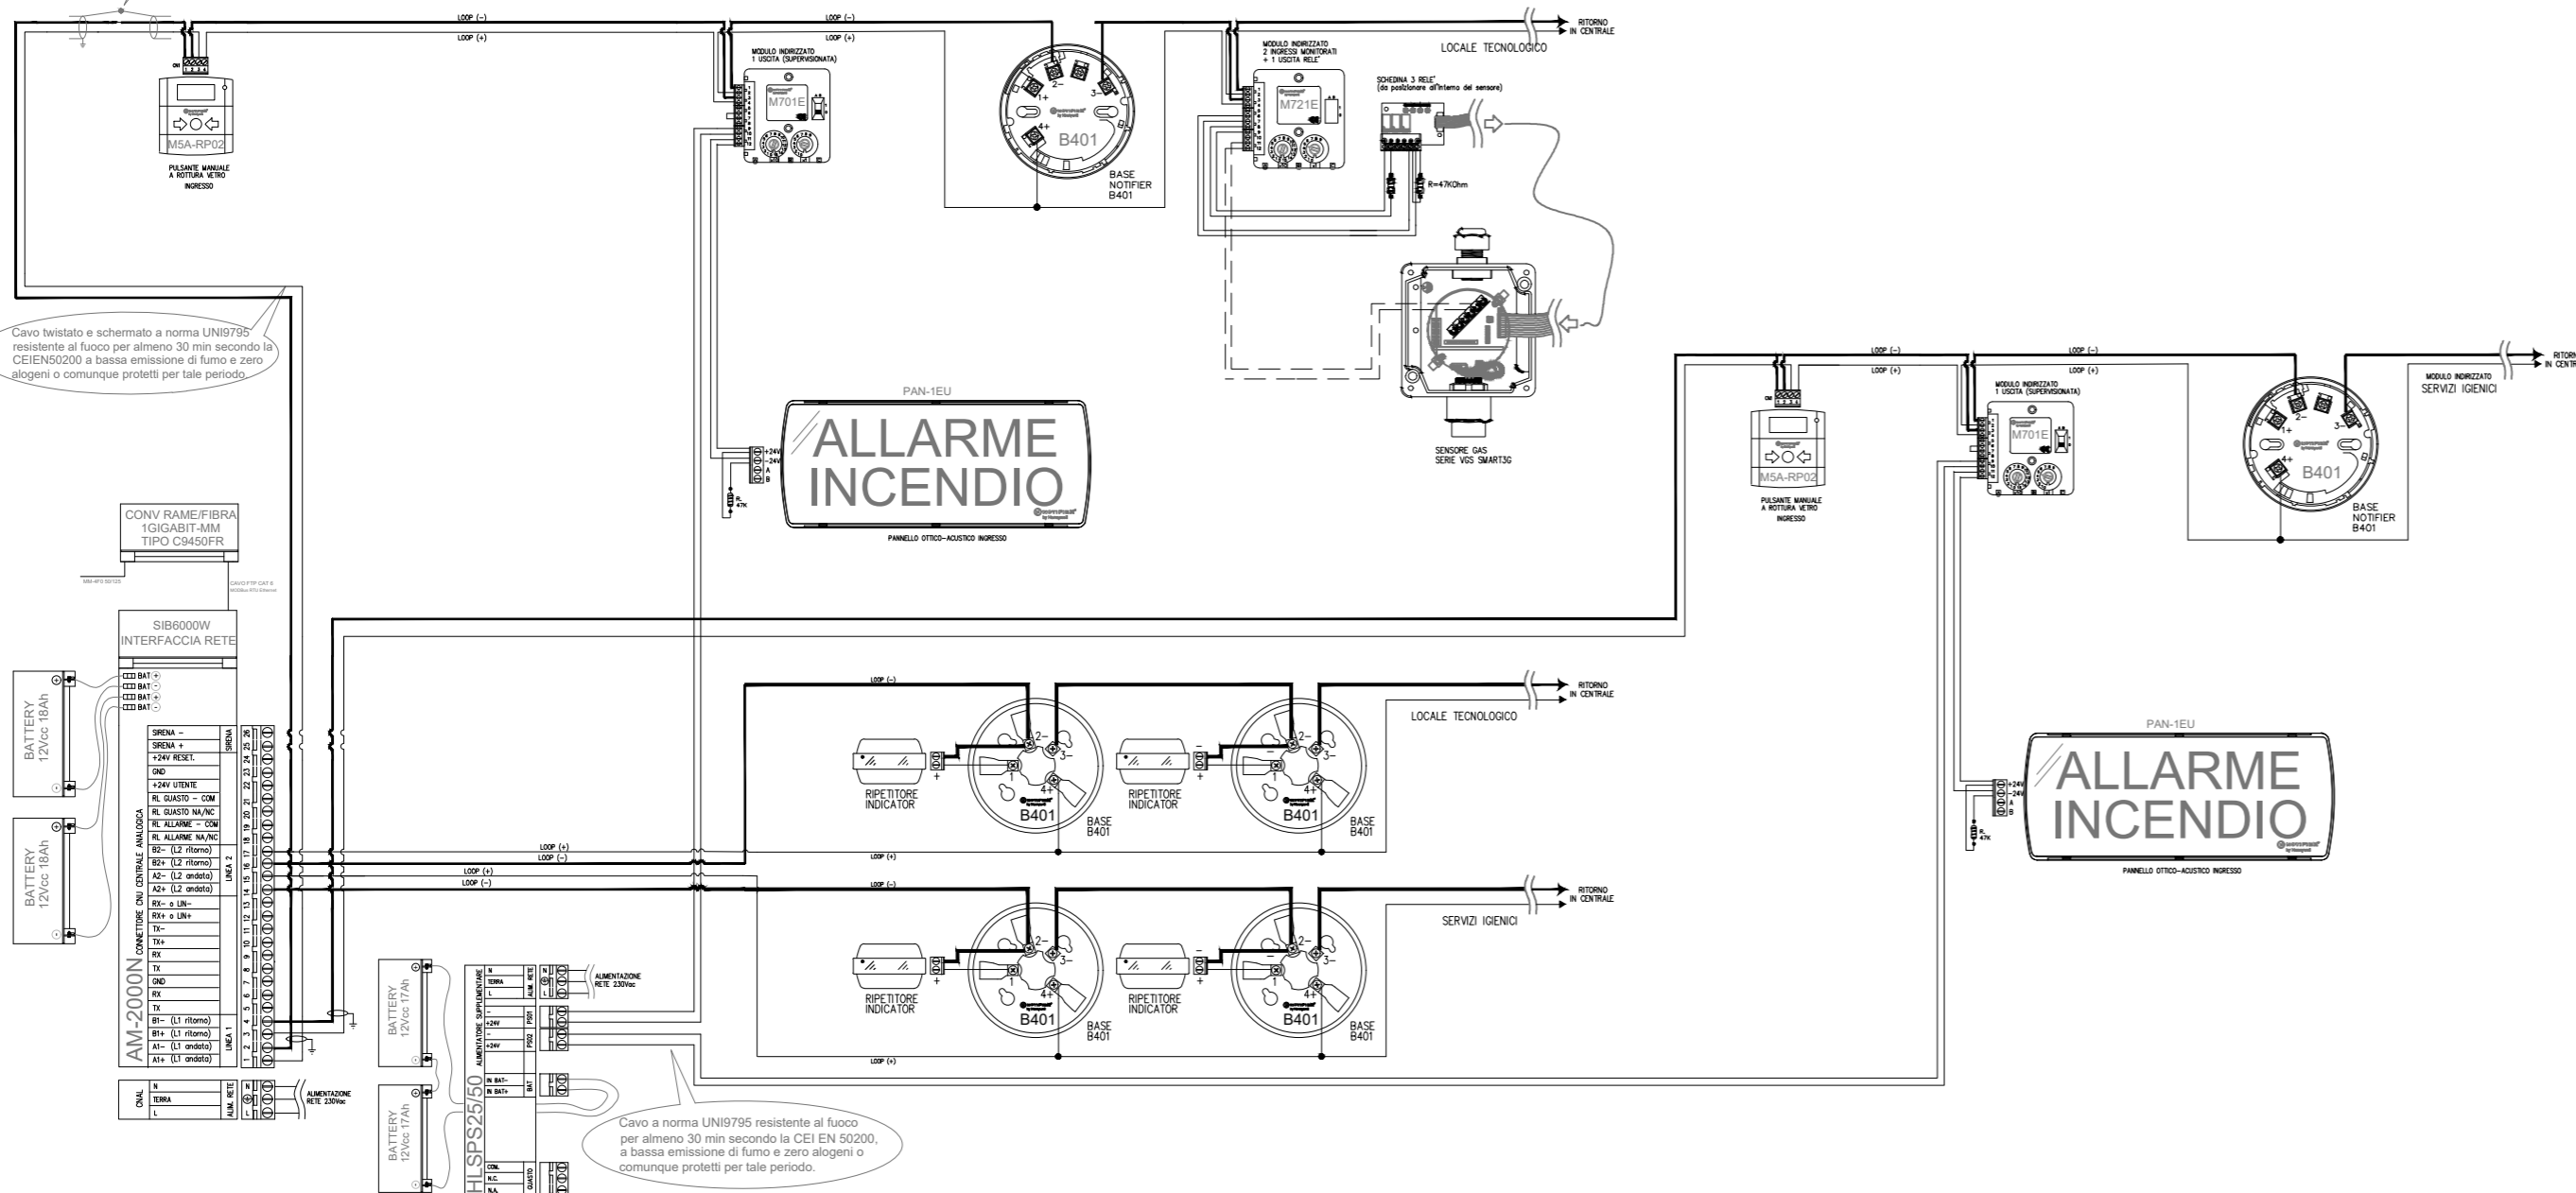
LOOP (-)
LOOP (+)
LOOP (-)
LOOP (+)
RITORNO IN CENTRALE
LOCALE TECNOLOGICO

ON
1 2 3 4
M5A-RP02
PULSANTE MANUALE A ROTTURA VETRO INGRESSO

MODULO INDIRIZZATO 1 USCITA (SUPERVISIONATA)
M701E

B401
2− 1+ 3− 4+
BASE NOTIFIER B401

MODULO INDIRIZZATO 2 INGRESSI MONITORATI + 1 USCITA RELE'
M721E

SCHEDINA 3 RELE' (da posizionare all'interno del sensore)
R=47KOhm

SENSORE GAS SERIE VGS SMART3G

Cavo twistato e schermato a norma UNI9795 resistente al fuoco per almeno 30 min secondo la CEIEN50200 a bassa emissione di fumo e zero alogeni o comunque protetti per tale periodo.

PAN-1EU
+24V
-24V
A
B
R. 47K
ALLARME INCENDIO
PANNELLO OTTICO-ACUSTICO INGRESSO

LOOP (-)
LOOP (+)
LOOP (-)
LOOP (+)
RITORNO IN CENTRALE
MODULO INDIRIZZATO SERVIZI IGIENICI
ON
M5A-RP02
PULSANTE MANUALE A ROTTURA VETRO INGRESSO
MODULO INDIRIZZATO 1 USCITA (SUPERVISIONATA)
M701E
B401
BASE NOTIFIER B401

CONV RAME/FIBRA 1GIGABIT-MM TIPO C9450FR
MM-4F0 50/125
CAVO FTP CAT 6 MODBus RTU Ethernet

SIB6000W INTERFACCIA RETE
BAT +
BAT -
BAT +
BAT -
BATTERY 12Vcc 18Ah
BATTERY 12Vcc 18Ah

| SIRENA − | SIRENA | 26 |
|---|---|---|
| SIRENA + | | 25 |
| +24V RESET. | | 24 |
| GND | | 23 |
| +24V UTENTE | | 22 |
| RL GUASTO - COM | | 21 |
| RL GUASTO NA/NC | | 20 |
| RL ALLARME - COM | | 19 |
| RL ALLARME NA/NC | | 18 |
| B2− (L2 ritorno) | LINEA 2 | 17 |
| B2+ (L2 ritorno) | | 16 |
| A2− (L2 andata) | | 15 |
| A2+ (L2 andata) | | 14 |
| RX− o LIN− | | 13 |
| RX+ o LIN+ | | 12 |
| TX− | | 11 |
| TX+ | | 10 |
| RX | | 9 |
| TX | | 8 |
| GND | | 7 |
| RX | | 6 |
| TX | | 5 |
| B1− (L1 ritorno) | LINEA 1 | 4 |
| B1+ (L1 ritorno) | | 3 |
| A1− (L1 andata) | | 2 |
| A1+ (L1 andata) | | 1 |

CONNETTORE CNU CENTRALE ANALOGICA
AM-2000N

| CNAL | N | ALIM. RETE |
|---|---|---|
| | TERRA | |
| | L | |

ALIMENTAZIONE RETE 230Vac

LOOP (-)
LOOP (+)
LOOP (-)
RITORNO IN CENTRALE
LOCALE TECNOLOGICO
RIPETITORE INDICATOR
B401
BASE B401
RIPETITORE INDICATOR
B401
BASE B401
LOOP (+)
LOOP (-)
LOOP (+)
LOOP (-)
LOOP (+)

PAN-1EU
+24V
-24V
A
B
R. 47K
ALLARME INCENDIO
PANNELLO OTTICO-ACUSTICO INGRESSO

LOOP (-)
RITORNO IN CENTRALE
SERVIZI IGIENICI
RIPETITORE INDICATOR
B401
BASE B401
RIPETITORE INDICATOR
B401
BASE B401
LOOP (+)

BATTERY 12Vcc 17Ah
BATTERY 12Vcc 17Ah
ALIMENTATORE SUPPLEMENTARE
N
TERRA
L
ALIM. RETE
ALIMENTAZIONE RETE 230Vac
-
+24V
PS01
-
+24V
PS02
IN BAT-
IN BAT+
BAT
COM.
N.C.
N.A.
GUASTO
HLSPS25/50

Cavo a norma UNI9795 resistente al fuoco per almeno 30 min secondo la CEI EN 50200, a bassa emissione di fumo e zero alogeni o comunque protetti per tale periodo.